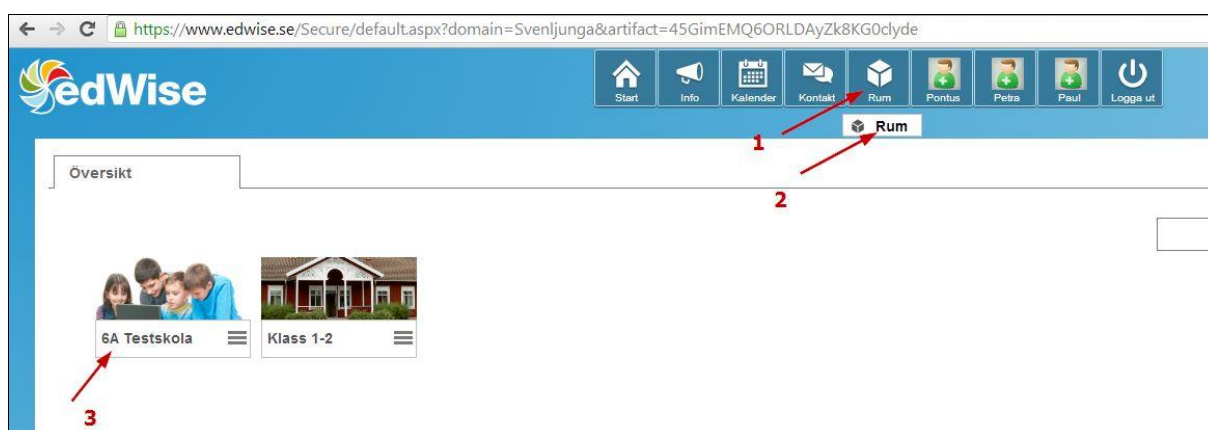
https://www.edwise.se/Secure/default.aspx?domain=Svenljunga&artifact=45GimEMQ6ORLDAyZk8KG0clyde

edWise

Start Info Kalender Kontakt Rum Pontus Petra Paul Logga ut

Rum

1

2

Översikt

6A Testskola

Klass 1-2

3